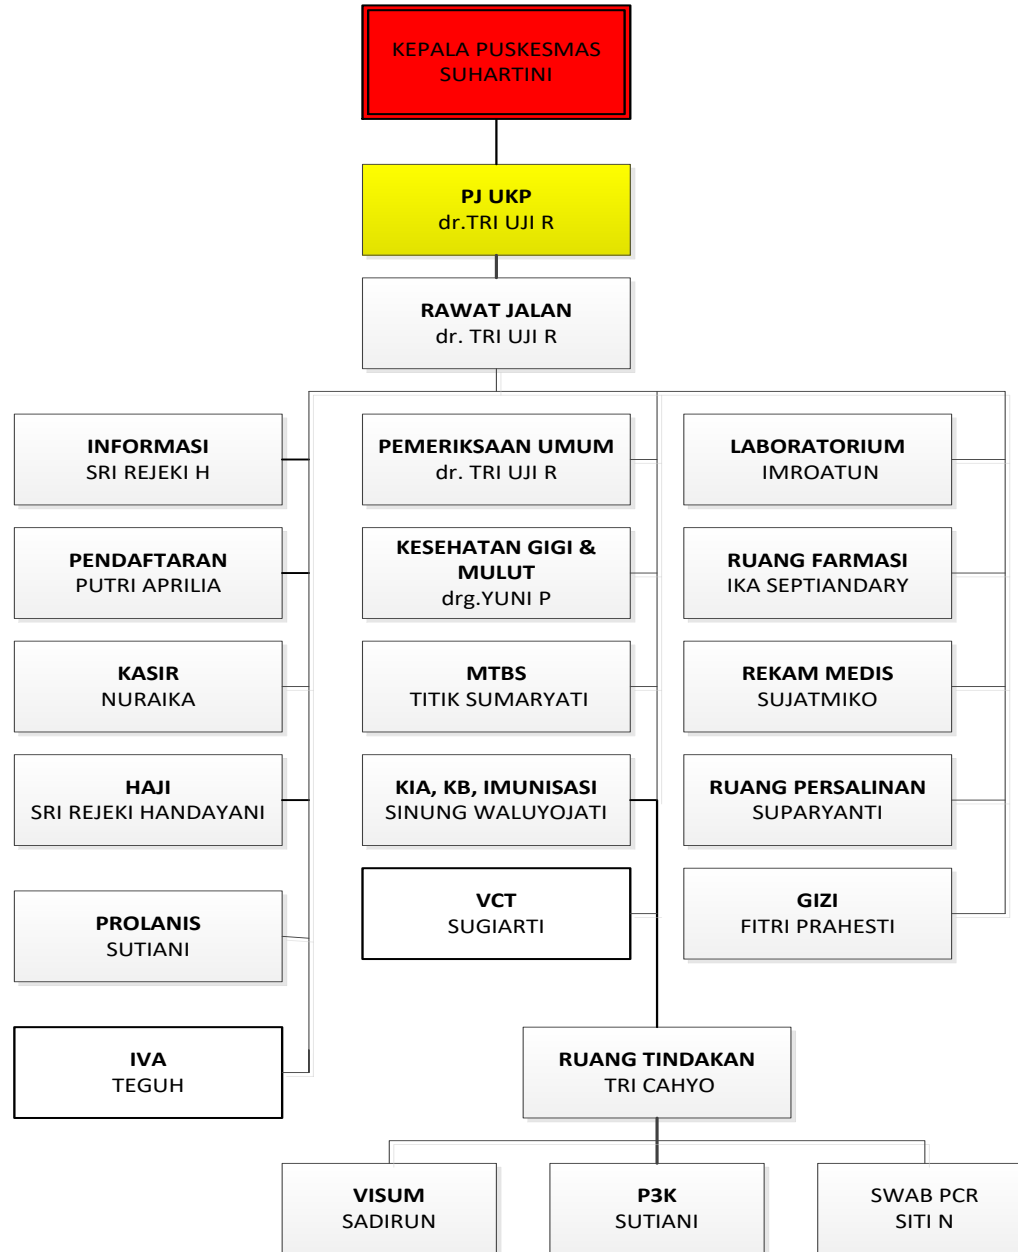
KEPALA PUSKESMAS
SUHARTINI

PJ UKP
dr.TRI UJI R

RAWAT JALAN
dr. TRI UJI R

INFORMASI
SRI REJEKI H

PENDAFTARAN
PUTRI APRILIA

KASIR
NURAIKA

HAJI
SRI REJEKI HANDAYANI

PROLANIS
SUTIANI

IVA
TEGUH

PEMERIKSAAN UMUM
dr. TRI UJI R

KESEHATAN GIGI & MULUT
drg.YUNI P

MTBS
TITIK SUMARYATI

KIA, KB, IMUNISASI
SINUNG WALUYOJATI

VCT
SUGIARTI

LABORATORIUM
IMROATUN

RUANG FARMASI
IKA SEPTIANDARY

REKAM MEDIS
SUJATMIKO

RUANG PERSALINAN
SUPARYANTI

GIZI
FITRI PRAHESTI

RUANG TINDAKAN
TRI CAHYO

VISUM
SADIRUN

P3K
SUTIANI

SWAB PCR
SITI N